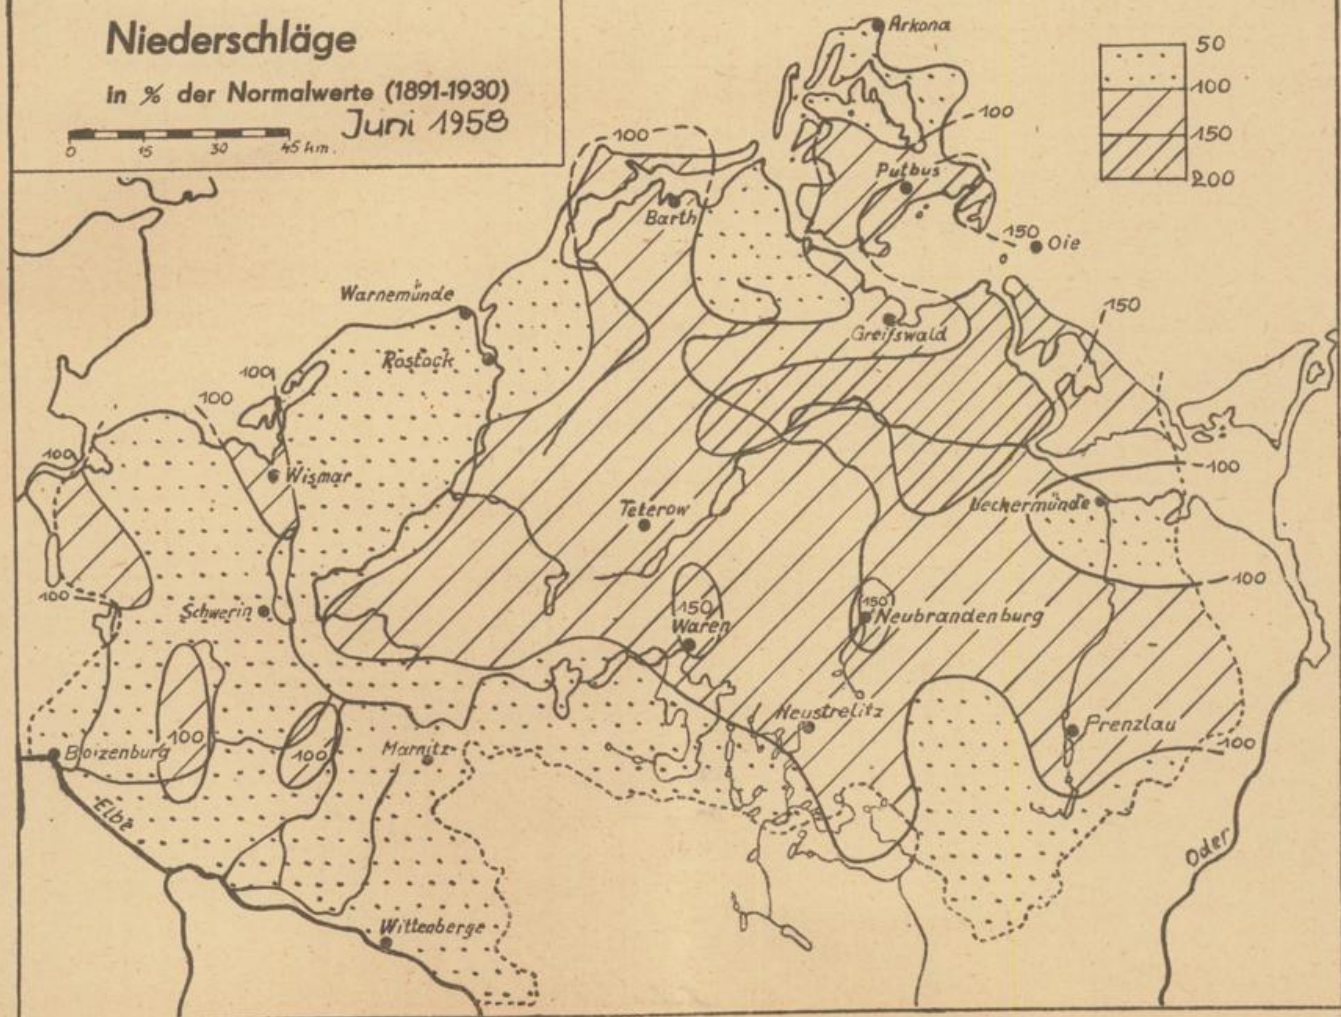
Niederschläge
in % der Normalwerte (1891-1930)
Juni 1958
0 15 30 45 km

50
100
150
200

Arkona
100
Putbus
150 Oie
100
Barth
Warnemünde
Rostock
Greifswald
150
100
100
100
Wismar
100
Teterow
Ueckermünde
100
100
Schwerin
150 Waren
150 Neubrandenburg
100
Neustrelitz
Prenzlau
100
Boizenburg
100
Marnitz
Elbe
Oder
Wittenberge